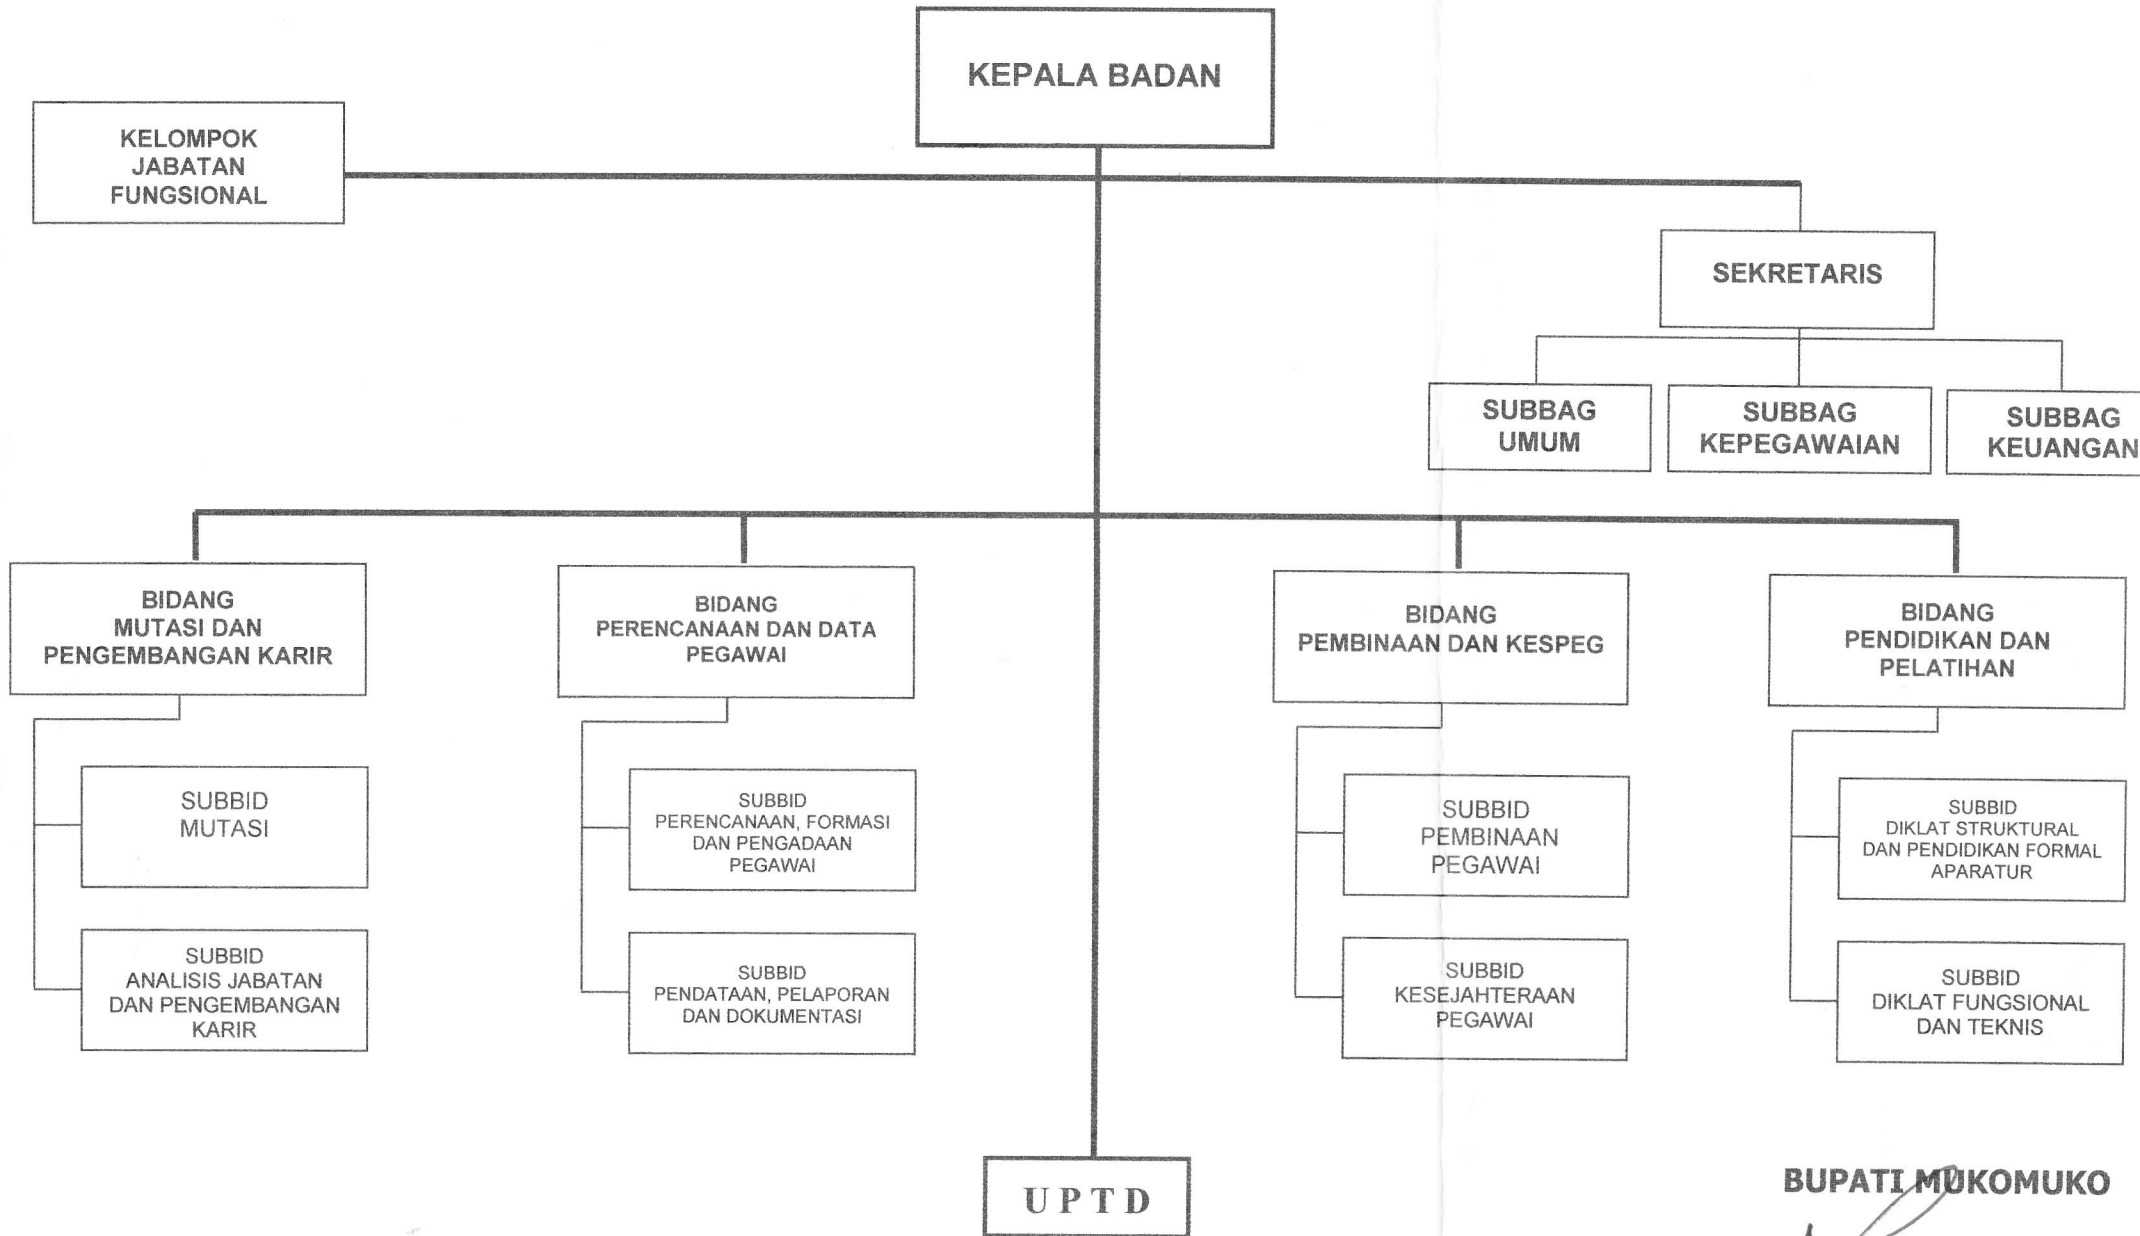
KEPALA BADAN

KELOMPOK JABATAN FUNGSIONAL

SEKRETARIS

SUBBAG UMUM

SUBBAG KEPEGAWAIAN

SUBBAG KEUANGAN

BIDANG MUTASI DAN PENGEMBANGAN KARIR

SUBBID MUTASI

SUBBID ANALISIS JABATAN DAN PENGEMBANGAN KARIR

BIDANG PERENCANAAN DAN DATA PEGAWAI

SUBBID PERENCANAAN, FORMASI DAN PENGADAAN PEGAWAI

SUBBID PENDATAAN, PELAPORAN DAN DOKUMENTASI

BIDANG PEMBINAAN DAN KESPEG

SUBBID PEMBINAAN PEGAWAI

SUBBID KESEJAHTERAAN PEGAWAI

BIDANG PENDIDIKAN DAN PELATIHAN

SUBBID DIKLAT STRUKTURAL DAN PENDIDIKAN FORMAL APARATUR

SUBBID DIKLAT FUNGSIONAL DAN TEKNIS

UPTD

BUPATI MUKOMUKO